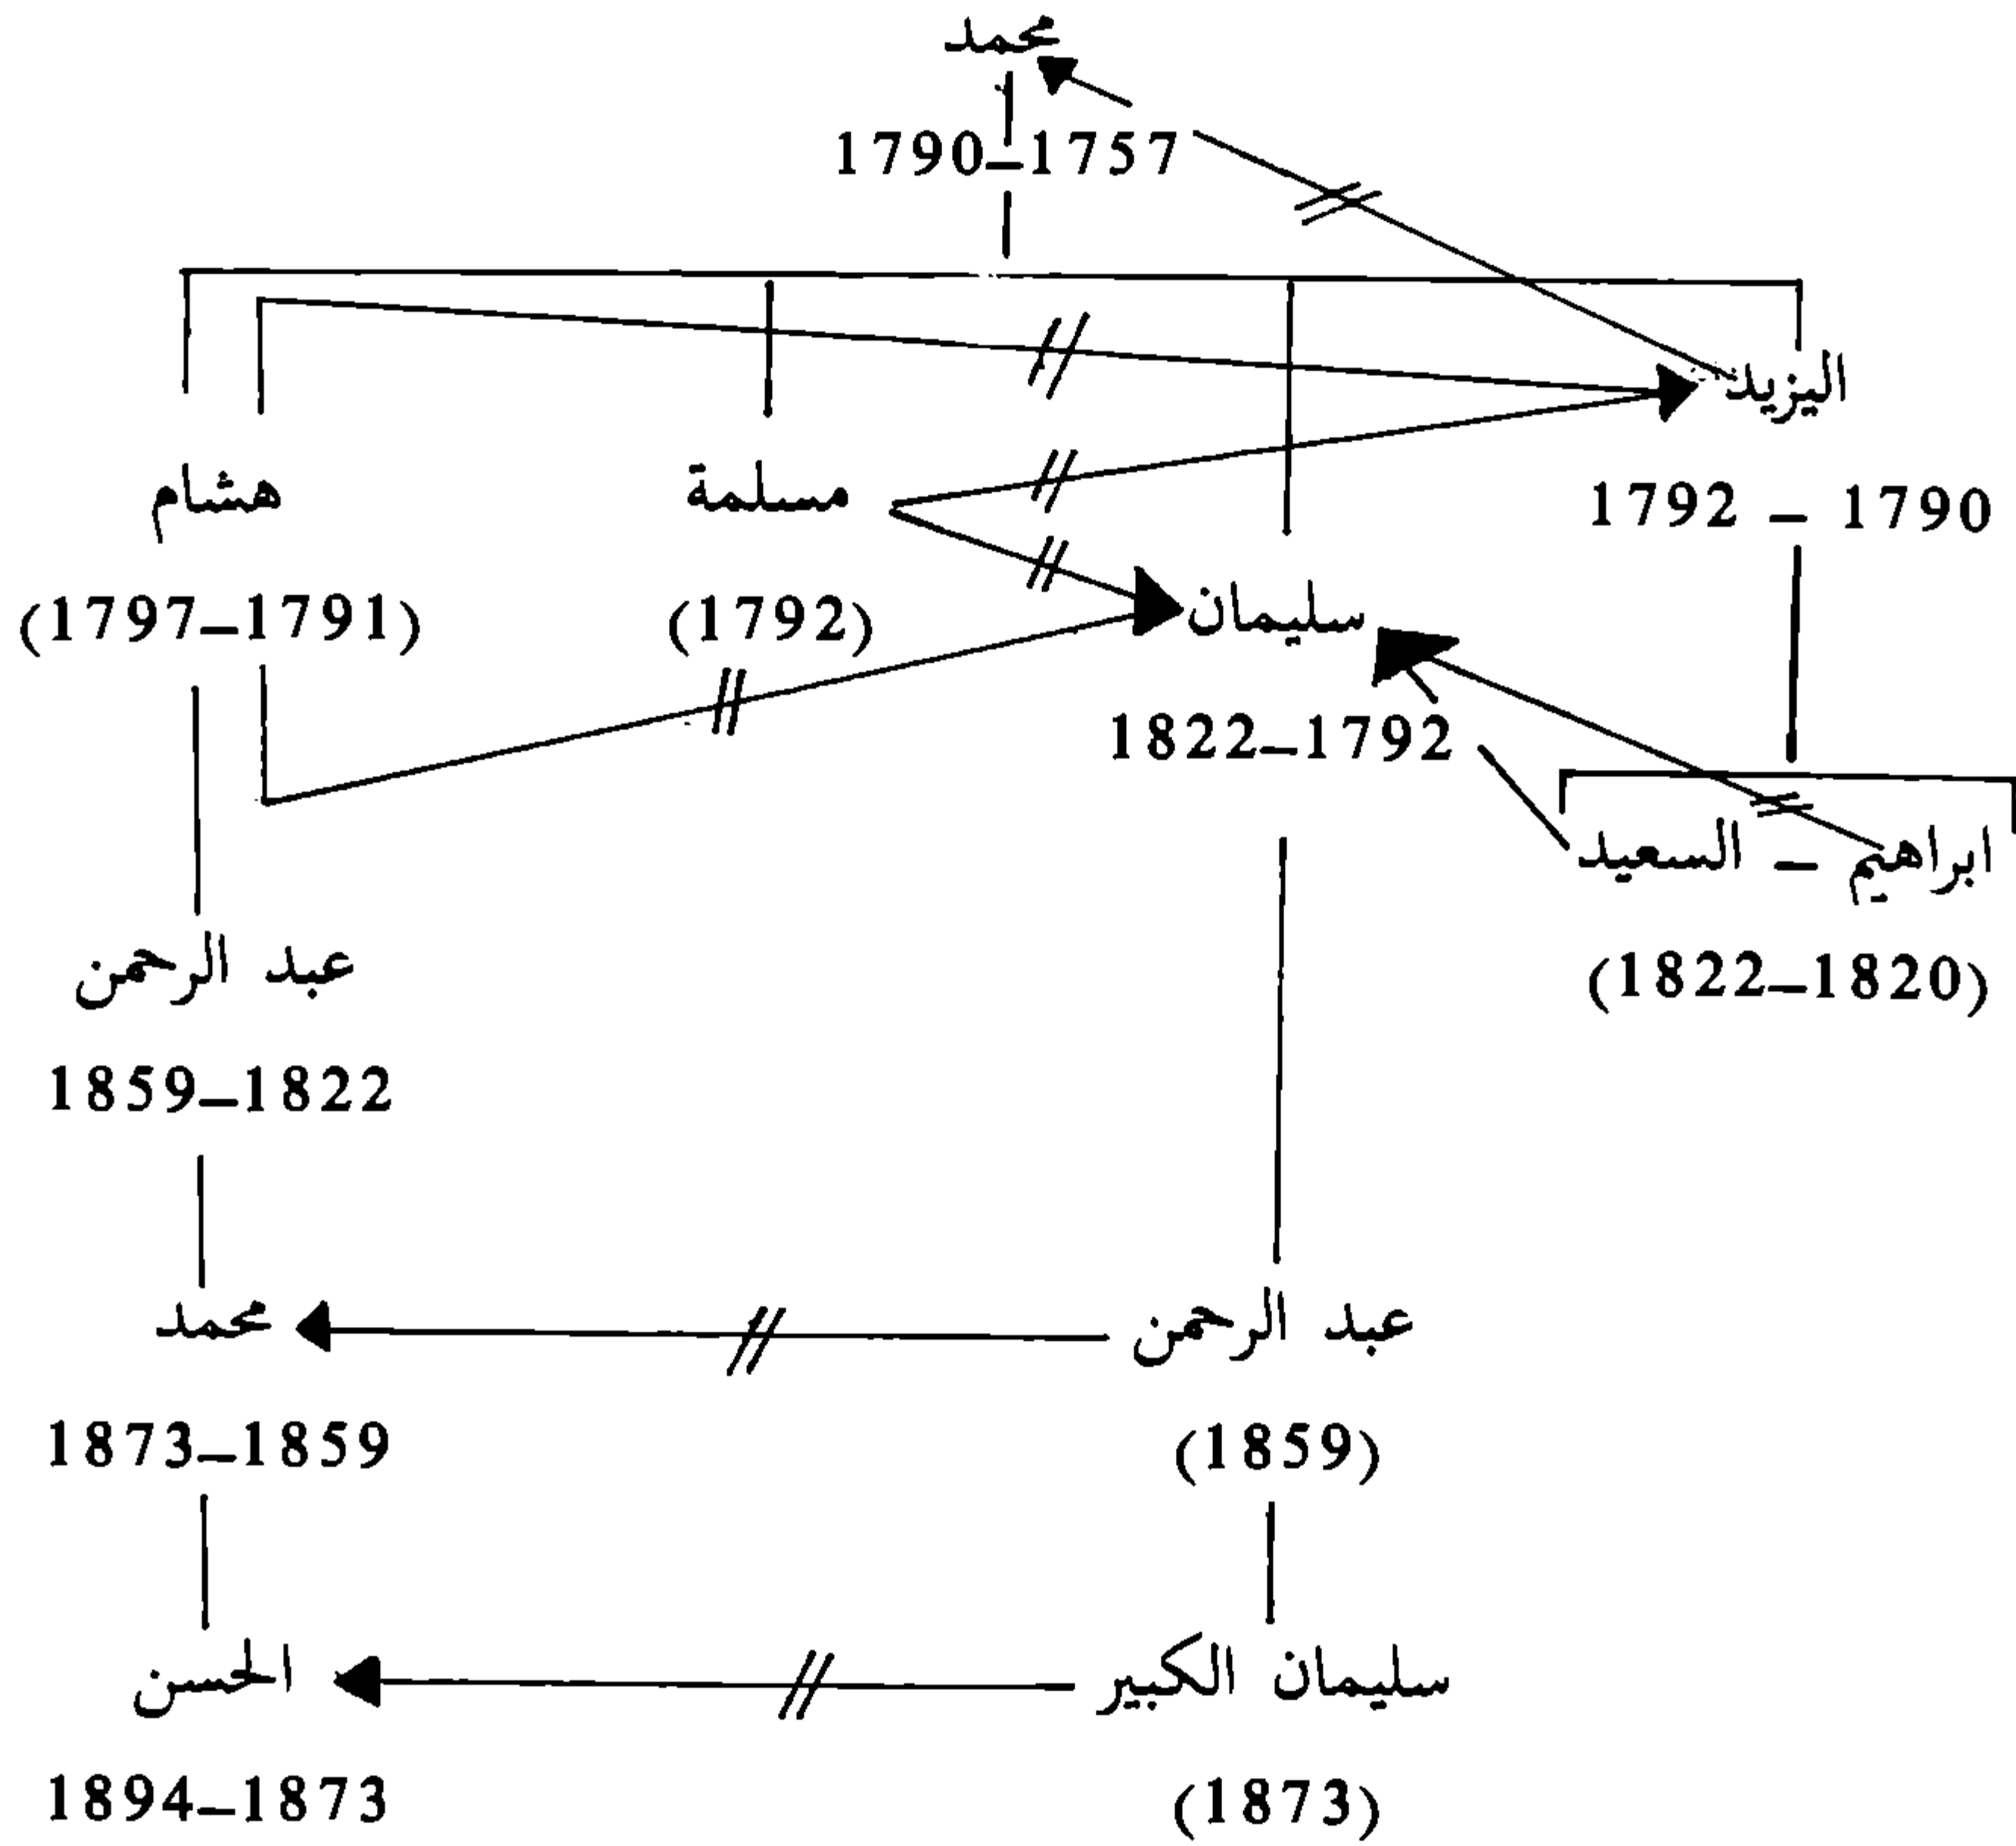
محمد
1790–1757

اليزيد
1792 – 1790

مسلمة
(1792)

هشام
(1797–1791)

سليمان
1822–1792

ابراهيم – السعيد
(1822–1820)

عبد الرحمن
1859–1822

عبد الرحمن
(1859)

محمد
1873–1859

سليمان الكبير
(1873)

الحسن
1894–1873